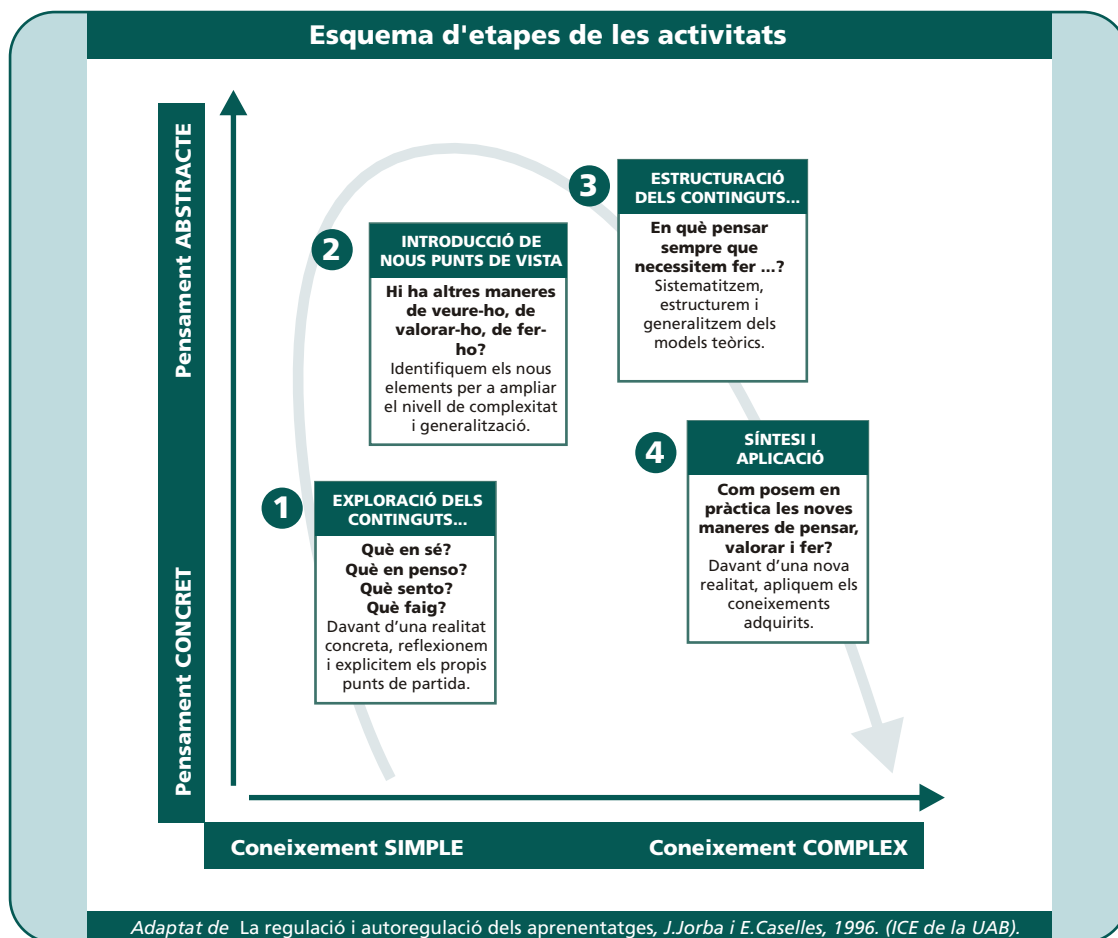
Esquema d'etapes de les activitats

Pensament ABSTRACTE

Pensament CONCRET

2
INTRODUCCIÓ DE NOUS PUNTS DE VISTA
Hi ha altres maneres de veure-ho, de valorar-ho, de fer-ho?
Identifiquem els nous elements per a ampliar el nivell de complexitat i generalització.

3
ESTRUCTURACIÓ DELS CONTINGUTS...
En què pensar sempre que necessitem fer ...?
Sistematitzem, estructurem i generalitzem dels models teòrics.

1
EXPLORACIÓ DELS CONTINGUTS...
Què en sé?
Què en penso?
Què sento?
Què faig?
Davant d'una realitat concreta, reflexionem i explicitem els propis punts de partida.

4
SÍNTESI I APLICACIÓ
Com posem en pràctica les noves maneres de pensar, valorar i fer?
Davant d'una nova realitat, apliquem els coneixements adquirits.

Coneixement SIMPLE

Coneixement COMPLEX

Adaptat de La regulació i autoregulació dels aprenentatges, J.Jorba i E.Caselles, 1996. (ICE de la UAB).